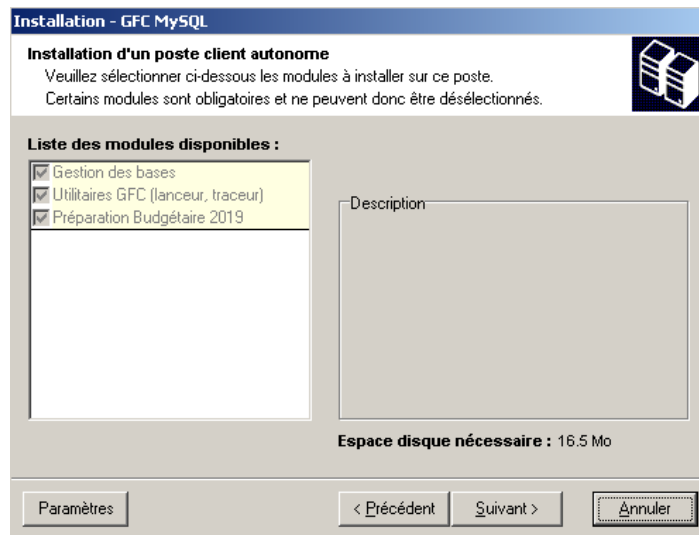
Installation - GFC MySQL

Installation d'un poste client autonome
Veuillez sélectionner ci-dessous les modules à installer sur ce poste.
Certains modules sont obligatoires et ne peuvent donc être désélectionnés.

Liste des modules disponibles :

Gestion des bases
Utilitaires GFC (lanceur, traceur)
Préparation Budgétaire 2019

Description

Espace disque nécessaire : 16.5 Mo

Paramètres

< Précédent

Suivant >

Annuler